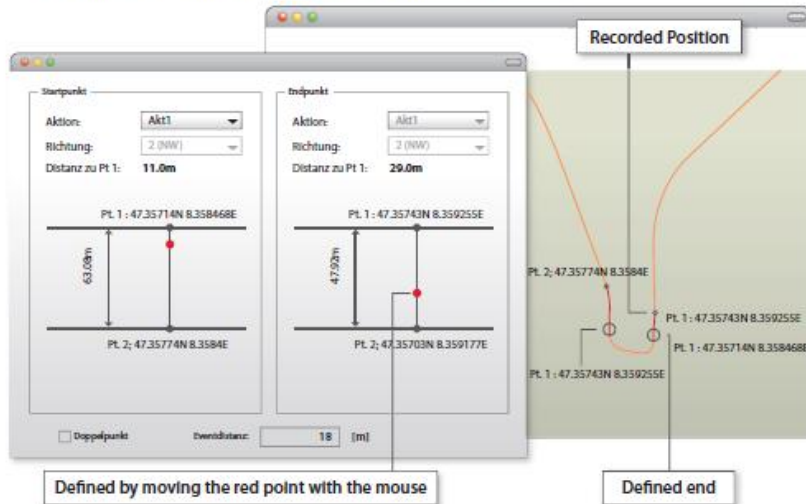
Recorded Position

Startpunkt
Aktion: Akt1
Richtung: 2 (NW)
Distanz zu Pt 1: 11.0m
Pt. 1 : 47.35714N 8.358468E
63.09m
Pt. 2; 47.35774N 8.3584E

Endpunkt
Aktion: Akt1
Richtung: 2 (NW)
Distanz zu Pt 1: 29.0m
Pt. 1 : 47.35743N 8.359255E
47.92m
Pt. 2; 47.35703N 8.359177E

Doppelpunkt
Eventdistanz: 18 [m]

Pt. 2; 47.35774N 8.3584E
Pt. 1 : 47.35743N 8.359255E
Pt. 1 : 47.35714N 8.358468E
Pt. 1 : 47.35743N 8.359255E

Defined by moving the red point with the mouse
Defined end